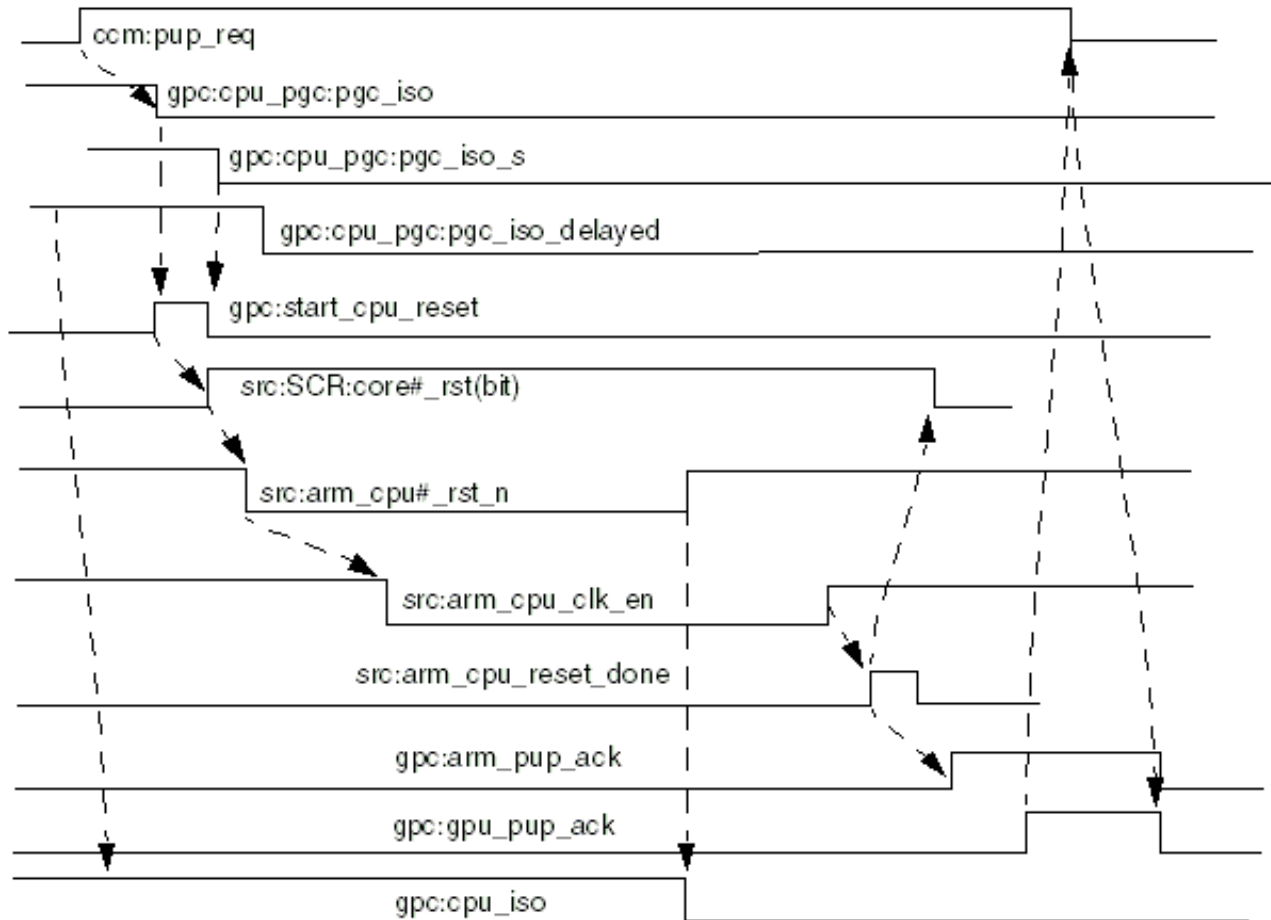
ccm:pup_req

gpc:cpu_pgc:pgc_iso

gpc:cpu_pgc:pgc_iso_s

gpc:cpu_pgc:pgc_iso_delayed

gpc:start_cpu_reset

src:SCR:core#_rst(bit)

src:arm_cpu#_rst_n

src:arm_cpu_clk_en

src:arm_cpu_reset_done

gpc:arm_pup_ack

gpc:gpu_pup_ack

gpc:cpu_iso